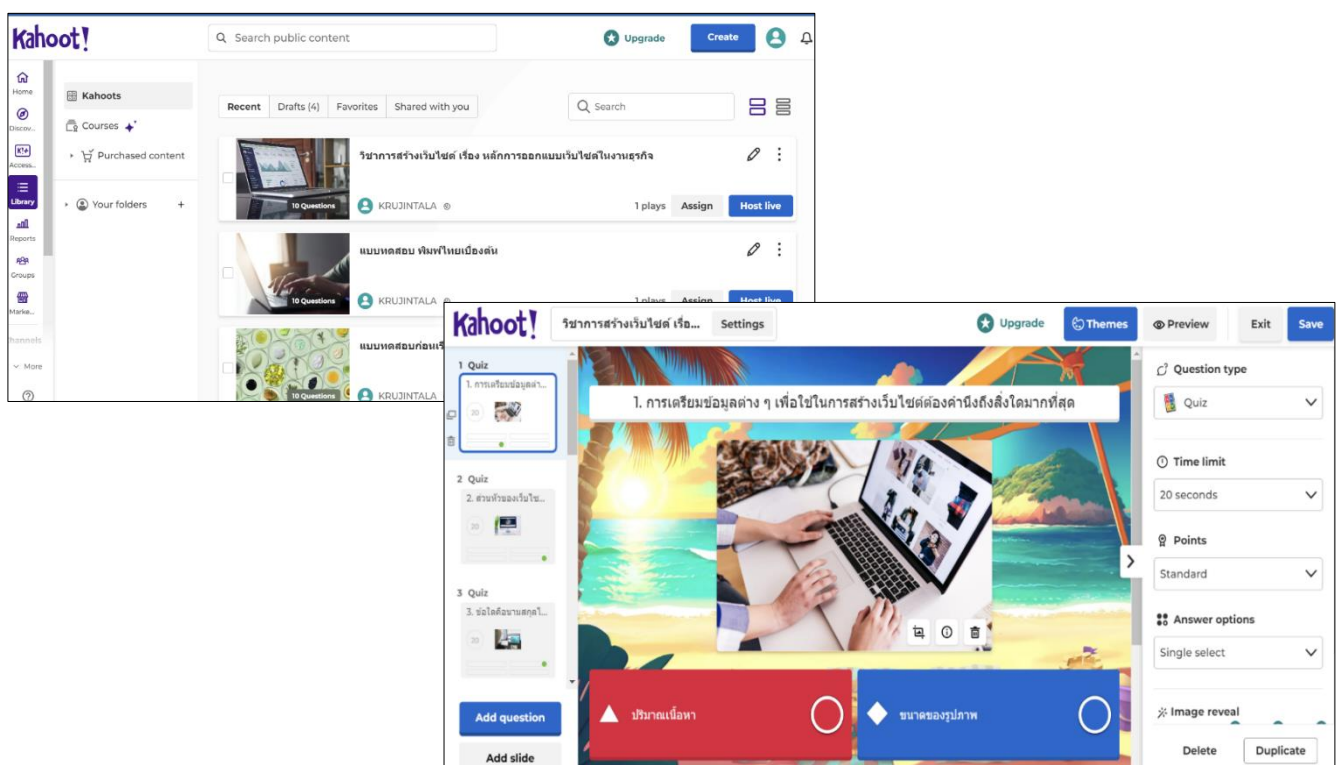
Kahoot!
Search public content
Upgrade
Create

Home
Discov...
Access...
Library
Reports
Groups
Marke...
Channels
More

Kahoots
Courses
Purchased content
Your folders +

Recent | Drafts (4) | Favorites | Shared with you
Search

วิชาการสร้างเว็บไซต์ เรื่อง หลักการออกแบบเว็บไซต์ในงานธุรกิจ
10 Questions
KRUJINTALA
1 plays Assign Host live

แบบทดสอบ พิมพ์ไทยเบื้องต้น
10 Questions
KRUJINTALA
1 plays Assign Host live

แบบทดสอบก่อนเรี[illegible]
10 Questions
KRUJINTALA

Kahoot!
วิชาการสร้างเว็บไซต์ เรื่อ...
Settings
Upgrade
Themes
Preview
Exit
Save

1 Quiz
1. การเตรียมข้อมูลต่า...
20
2 Quiz
2. ส่วนหัวของเว็บไซ...
20
3 Quiz
3. ข้อใดคือขนาดฟุล...
20
Add question
Add slide

1. การเตรียมข้อมูลต่าง ๆ เพื่อใช้ในการสร้างเว็บไซต์ต้องคำนึงถึงสิ่งใดมากที่สุด

ปริมาณเนื้อหา
ขนาดของรูปภาพ

Question type
Quiz
Time limit
20 seconds
Points
Standard
Answer options
Single select
Image reveal
Delete
Duplicate